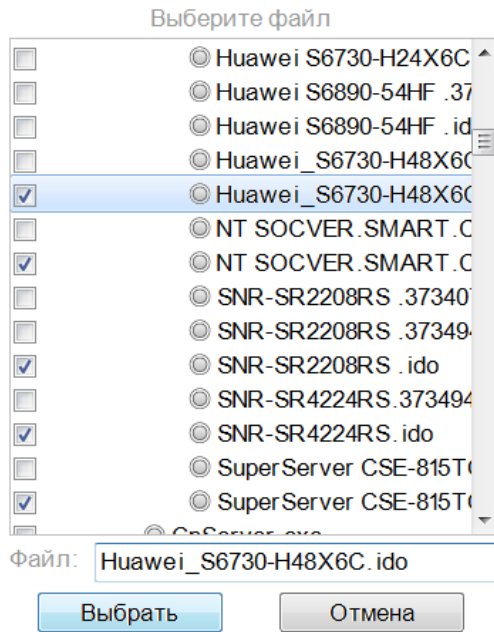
Выберите файл

Huawei S6730-H24X6C
Huawei S6890-54HF .37
Huawei S6890-54HF .ido
Huawei_S6730-H48X6C
Huawei_S6730-H48X6C
NT SOCVER.SMART.C
NT SOCVER.SMART.C
SNR-SR2208RS .37340
SNR-SR2208RS .37349
SNR-SR2208RS .ido
SNR-SR4224RS.373494
SNR-SR4224RS.ido
SuperServer CSE-815T
SuperServer CSE-815T
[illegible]

Файл: Huawei_S6730-H48X6C.ido

Выбрать
Отмена